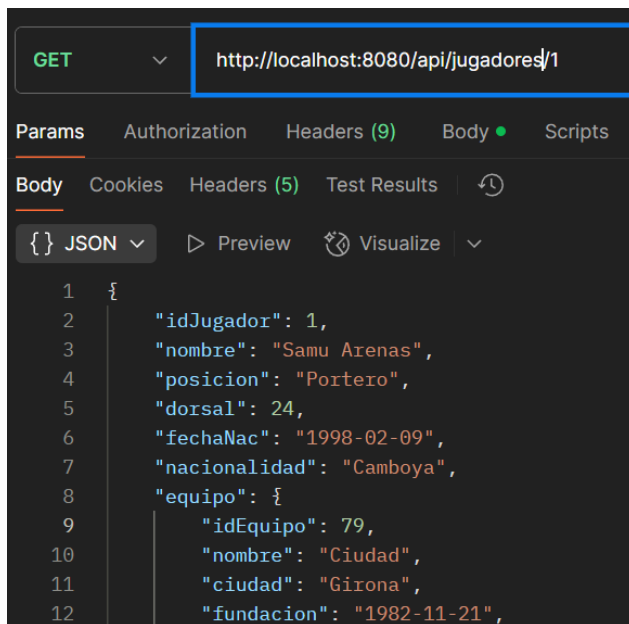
GET
http://localhost:8080/api/jugadores/1

Params Authorization Headers (9) Body Scripts

Body Cookies Headers (5) Test Results

{} JSON Preview Visualize

1 {
2 "idJugador": 1,
3 "nombre": "Samu Arenas",
4 "posicion": "Portero",
5 "dorsal": 24,
6 "fechaNac": "1998-02-09",
7 "nacionalidad": "Camboya",
8 "equipo": {
9 "idEquipo": 79,
10 "nombre": "Ciudad",
11 "ciudad": "Girona",
12 "fundacion": "1982-11-21",